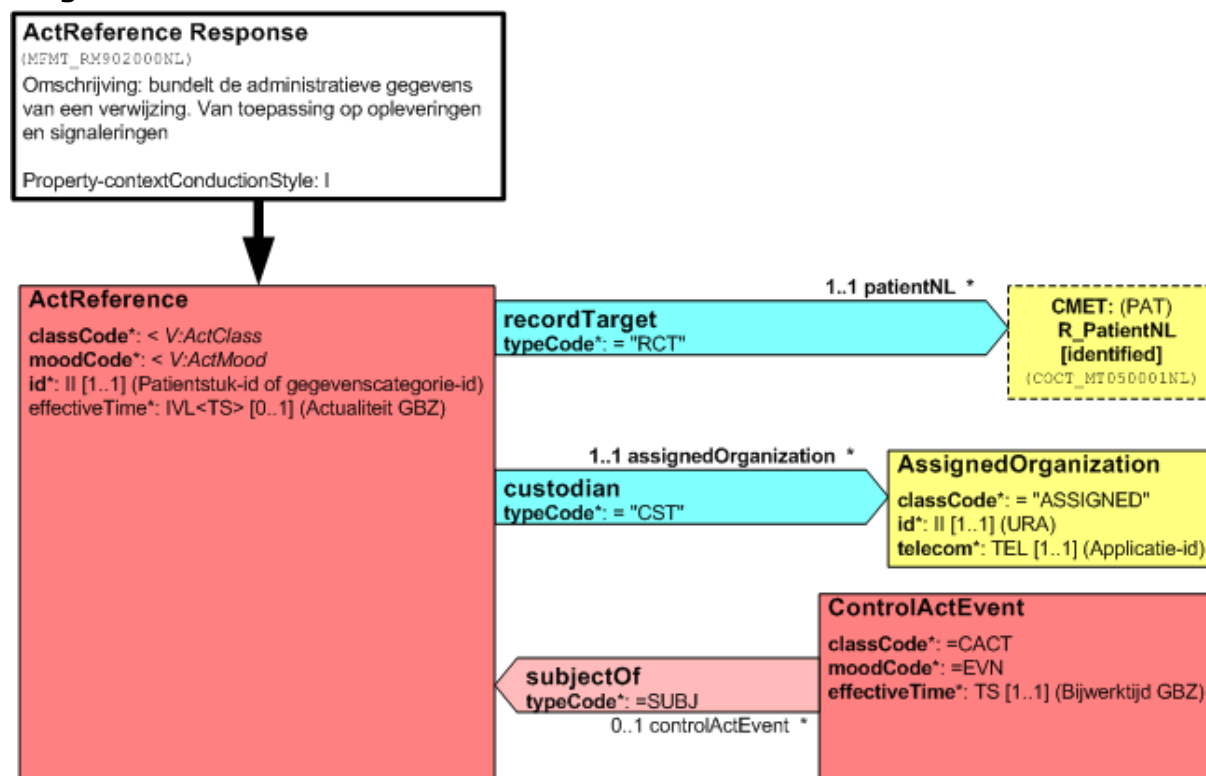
ActReference Response
(MFMT_RM902000NL)
Omschrijving: bundelt de administratieve gegevens van een verwijzing. Van toepassing op opleveringen en signaleringen

Property-contextConductionStyle: I

ActReference
classCode*: < V:ActClass
moodCode*: < V:ActMood
id*: II [1..1] (Patientstuk-id of gegevenscategorie-id)
effectiveTime*: IVL<TS> [0..1] (Actualiteit GBZ)

1..1 patientNL *
recordTarget
typeCode*: = "RCT"

CMET: (PAT)
R_PatientNL
[identified]
(COCT_MT050001NL)

1..1 assignedOrganization *
custodian
typeCode*: = "CST"

AssignedOrganization
classCode*: = "ASSIGNED"
id*: II [1..1] (URA)
telecom*: TEL [1..1] (Applicatie-id)

ControlActEvent
classCode*: =CACT
moodCode*: =EVN
effectiveTime*: TS [1..1] (Bijwerktijd GBZ)

subjectOf
typeCode*: =SUBJ
0..1 controlActEvent *